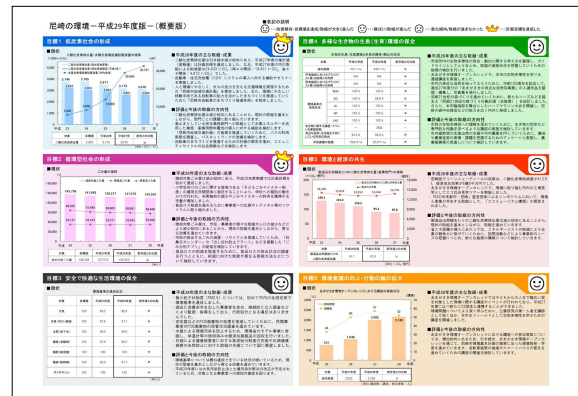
尼崎の環境－平成29年度版－（概要版）

目標1　低炭素社会の形成

目標2　循環型社会の形成

目標3　安全で快適な生活環境の保全

目標4　多様な生き物の生息（生育）環境の保全

目標5　環境と経済の共生

目標6　環境意識の向上・行動の輪の拡大

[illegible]